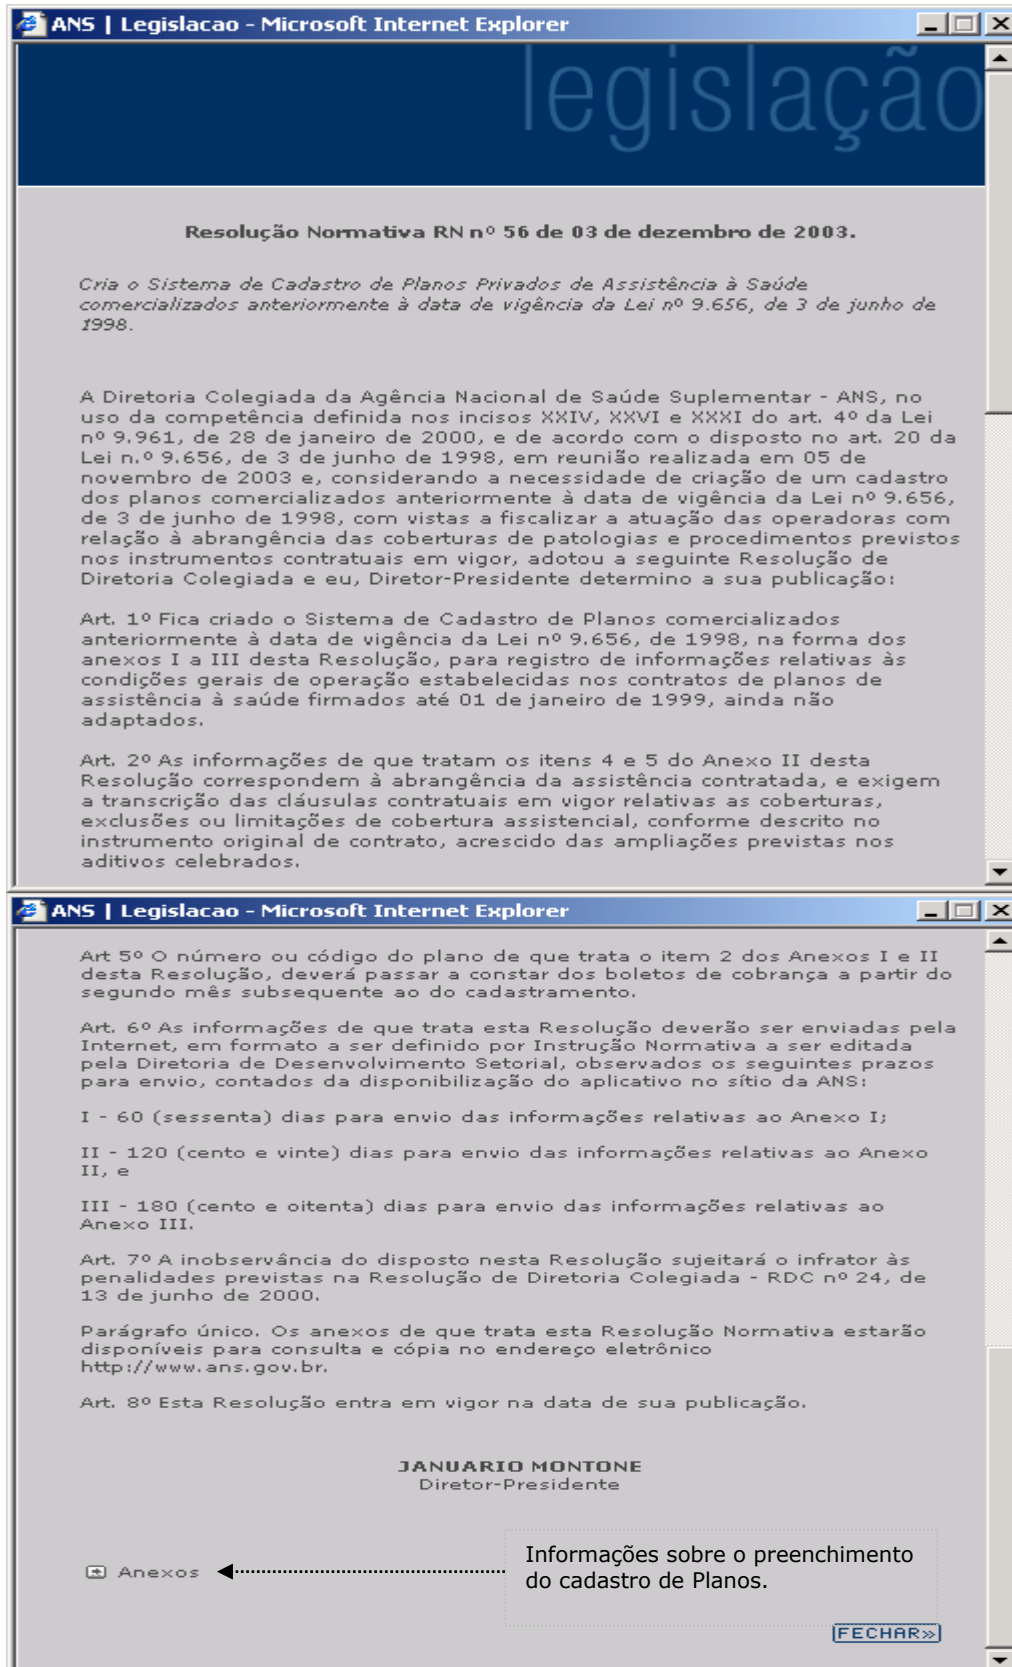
ANS | Legislacao - Microsoft Internet Explorer

legislação

Resolução Normativa RN nº 56 de 03 de dezembro de 2003.

Cria o Sistema de Cadastro de Planos Privados de Assistência à Saúde comercializados anteriormente à data de vigência da Lei nº 9.656, de 3 de junho de 1998.

A Diretoria Colegiada da Agência Nacional de Saúde Suplementar - ANS, no uso da competência definida nos incisos XXIV, XXVI e XXXI do art. 4º da Lei nº 9.961, de 28 de janeiro de 2000, e de acordo com o disposto no art. 20 da Lei n.º 9.656, de 3 de junho de 1998, em reunião realizada em 05 de novembro de 2003 e, considerando a necessidade de criação de um cadastro dos planos comercializados anteriormente à data de vigência da Lei nº 9.656, de 3 de junho de 1998, com vistas a fiscalizar a atuação das operadoras com relação à abrangência das coberturas de patologias e procedimentos previstos nos instrumentos contratuais em vigor, adotou a seguinte Resolução de Diretoria Colegiada e eu, Diretor-Presidente determino a sua publicação:

Art. 1º Fica criado o Sistema de Cadastro de Planos comercializados anteriormente à data de vigência da Lei nº 9.656, de 1998, na forma dos anexos I a III desta Resolução, para registro de informações relativas às condições gerais de operação estabelecidas nos contratos de planos de assistência à saúde firmados até 01 de janeiro de 1999, ainda não adaptados.

Art. 2º As informações de que tratam os itens 4 e 5 do Anexo II desta Resolução correspondem à abrangência da assistência contratada, e exigem a transcrição das cláusulas contratuais em vigor relativas as coberturas, exclusões ou limitações de cobertura assistencial, conforme descrito no instrumento original de contrato, acrescido das ampliações previstas nos aditivos celebrados.

ANS | Legislacao - Microsoft Internet Explorer

Art 5º O número ou código do plano de que trata o item 2 dos Anexos I e II desta Resolução, deverá passar a constar dos boletos de cobrança a partir do segundo mês subsequente ao do cadastramento.

Art. 6º As informações de que trata esta Resolução deverão ser enviadas pela Internet, em formato a ser definido por Instrução Normativa a ser editada pela Diretoria de Desenvolvimento Setorial, observados os seguintes prazos para envio, contados da disponibilização do aplicativo no sítio da ANS:

I - 60 (sessenta) dias para envio das informações relativas ao Anexo I;

II - 120 (cento e vinte) dias para envio das informações relativas ao Anexo II, e

III - 180 (cento e oitenta) dias para envio das informações relativas ao Anexo III.

Art. 7º A inobservância do disposto nesta Resolução sujeitará o infrator às penalidades previstas na Resolução de Diretoria Colegiada - RDC nº 24, de 13 de junho de 2000.

Parágrafo único. Os anexos de que trata esta Resolução Normativa estarão disponíveis para consulta e cópia no endereço eletrônico http://www.ans.gov.br.

Art. 8º Esta Resolução entra em vigor na data de sua publicação.

JANUARIO MONTONE
Diretor-Presidente

Anexos

Informações sobre o preenchimento do cadastro de Planos.

FECHAR»